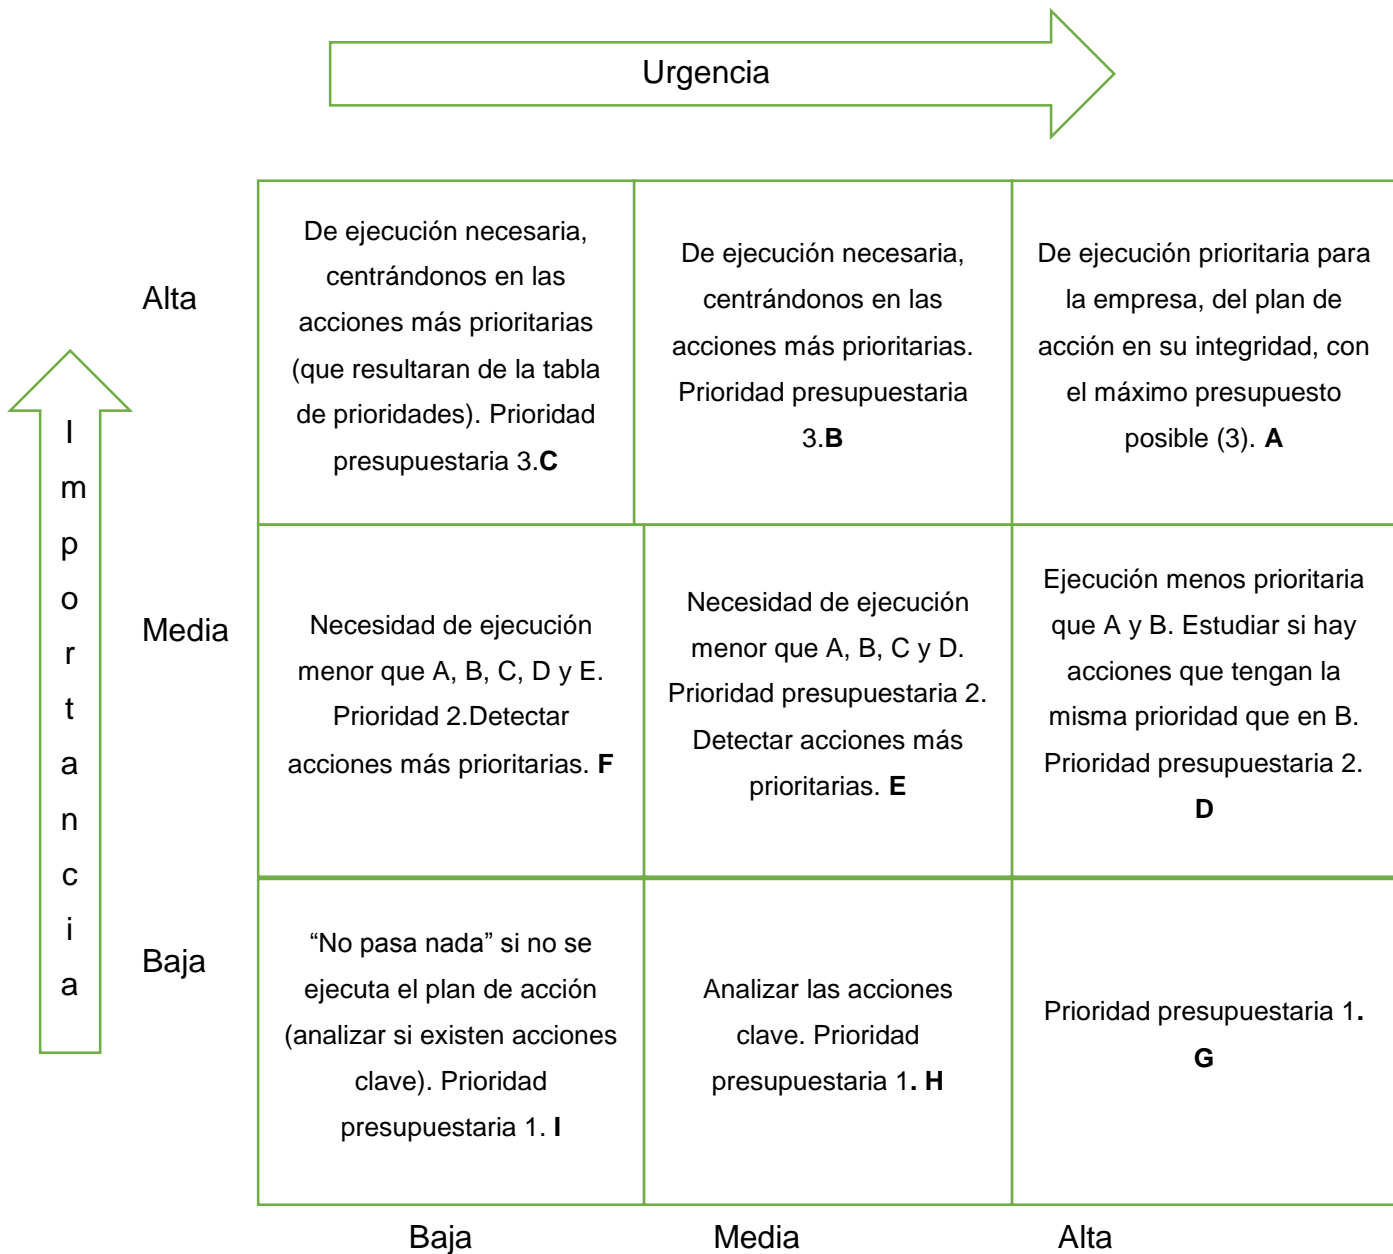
Urgencia

Importancia

| | | | |
|---|---|---|---|
| Alta | De ejecución necesaria, centrándonos en las acciones más prioritarias (que resultaran de la tabla de prioridades). Prioridad presupuestaria 3.**C** | De ejecución necesaria, centrándonos en las acciones más prioritarias. Prioridad presupuestaria 3.**B** | De ejecución prioritaria para la empresa, del plan de acción en su integridad, con el máximo presupuesto posible (3). **A** |
| Media | Necesidad de ejecución menor que A, B, C, D y E. Prioridad 2.Detectar acciones más prioritarias. **F** | Necesidad de ejecución menor que A, B, C y D. Prioridad presupuestaria 2. Detectar acciones más prioritarias. **E** | Ejecución menos prioritaria que A y B. Estudiar si hay acciones que tengan la misma prioridad que en B. Prioridad presupuestaria 2. **D** |
| Baja | “No pasa nada” si no se ejecuta el plan de acción (analizar si existen acciones clave). Prioridad presupuestaria 1. **I** | Analizar las acciones clave. Prioridad presupuestaria 1**. H** | Prioridad presupuestaria 1**. G** |
| | Baja | Media | Alta |